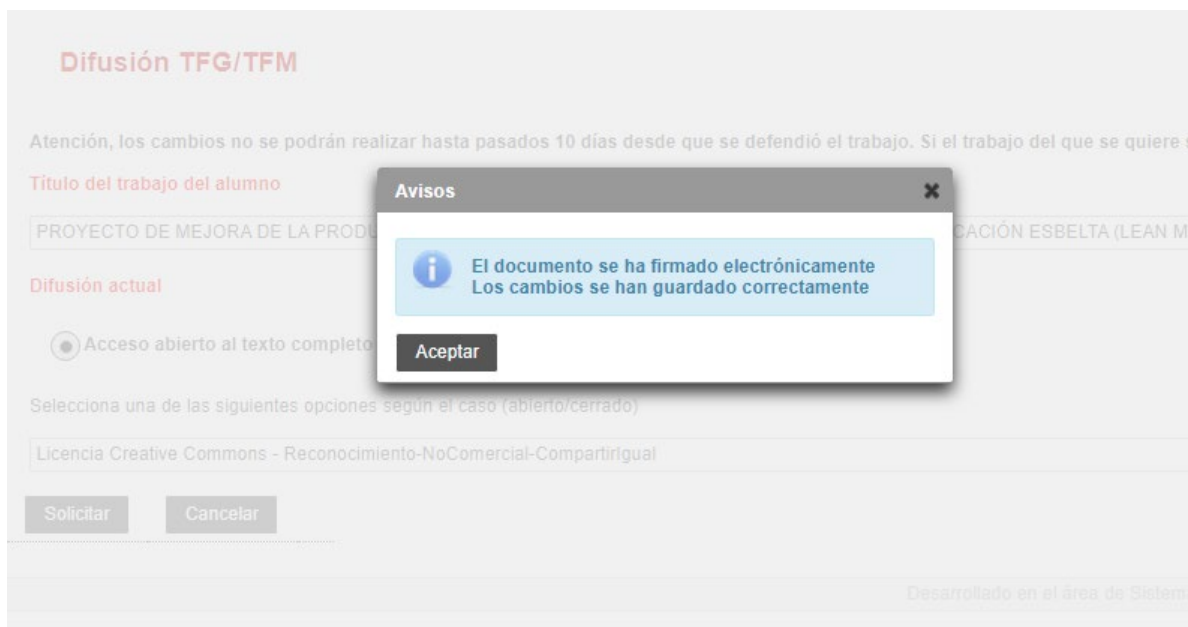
Difusión TFG/TFM

Atención, los cambios no se podrán realizar hasta pasados 10 días desde que se defendió el trabajo. Si el trabajo del que se quiere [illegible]

Título del trabajo del alumno

PROYECTO DE MEJORA DE LA PRODU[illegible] CACIÓN ESBELTA (LEAN M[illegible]

Difusión actual

Acceso abierto al texto completo

Avisos

El documento se ha firmado electrónicamente
Los cambios se han guardado correctamente

Aceptar

Selecciona una de las siguientes opciones según el caso (abierto/cerrado)

Licencia Creative Commons - Reconocimiento-NoComercial-CompartirIgual

Solicitar

Cancelar

Desarrollado en el área de Sistem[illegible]